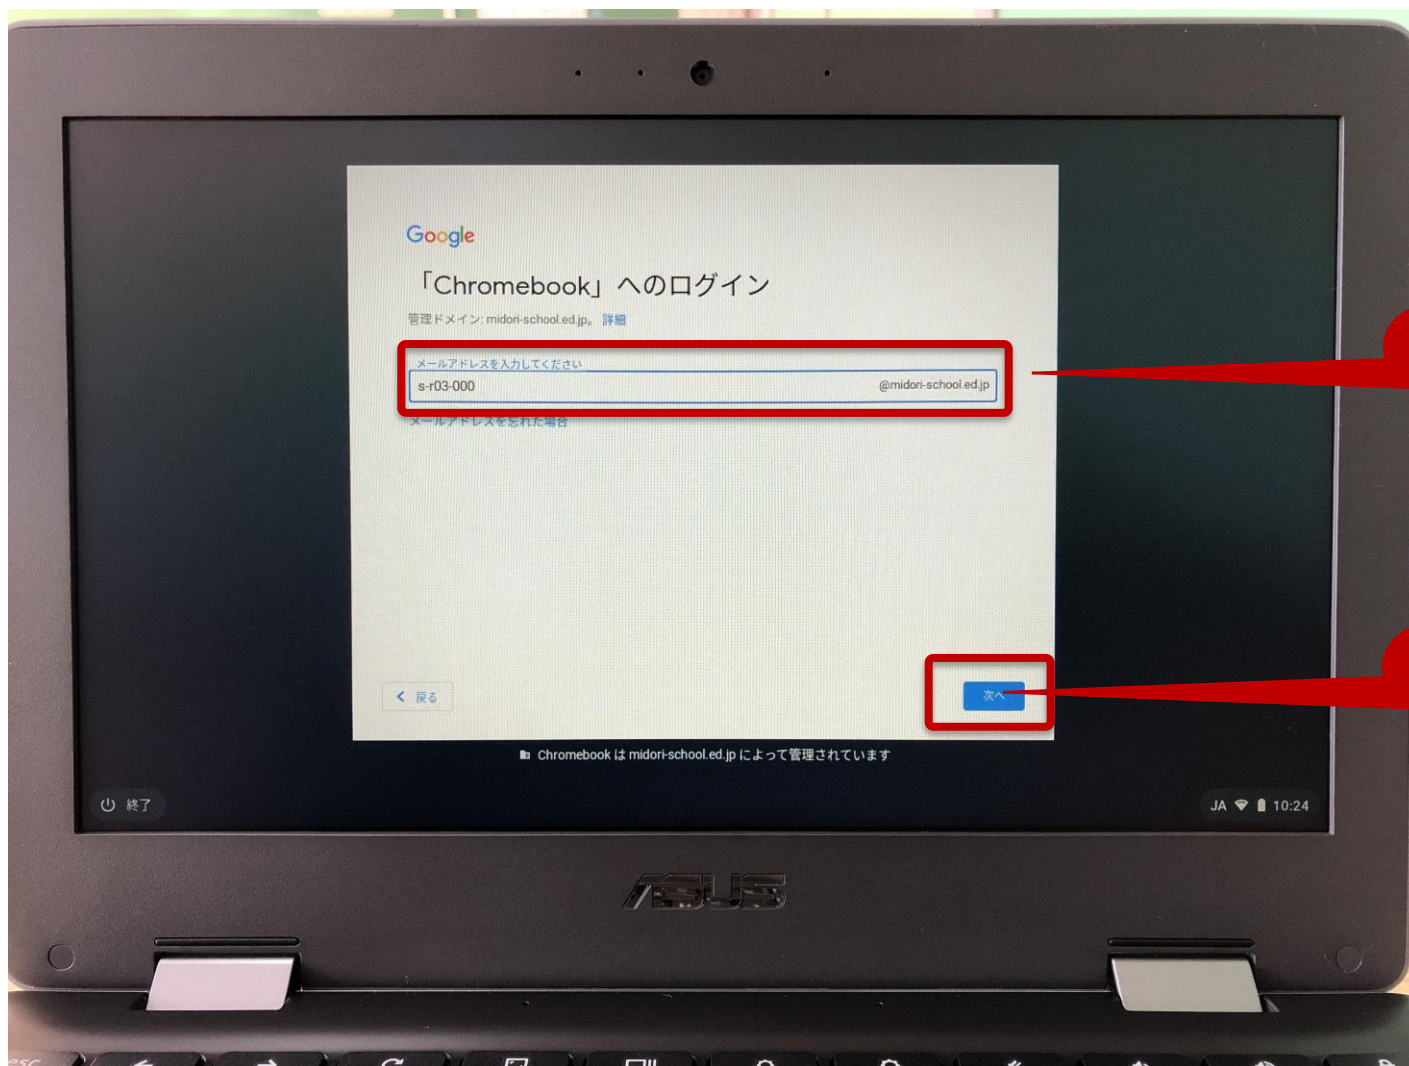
Google

「Chromebook」へのログイン

管理ドメイン: midori-school.ed.jp。詳細

メールアドレスを入力してください

s-r03-000 @midori-school.ed.jp

メールアドレスを忘れた場合

< 戻る

次へ

Chromebook は midori-school.ed.jp によって管理されています

終了

JA 10:24

ASUS